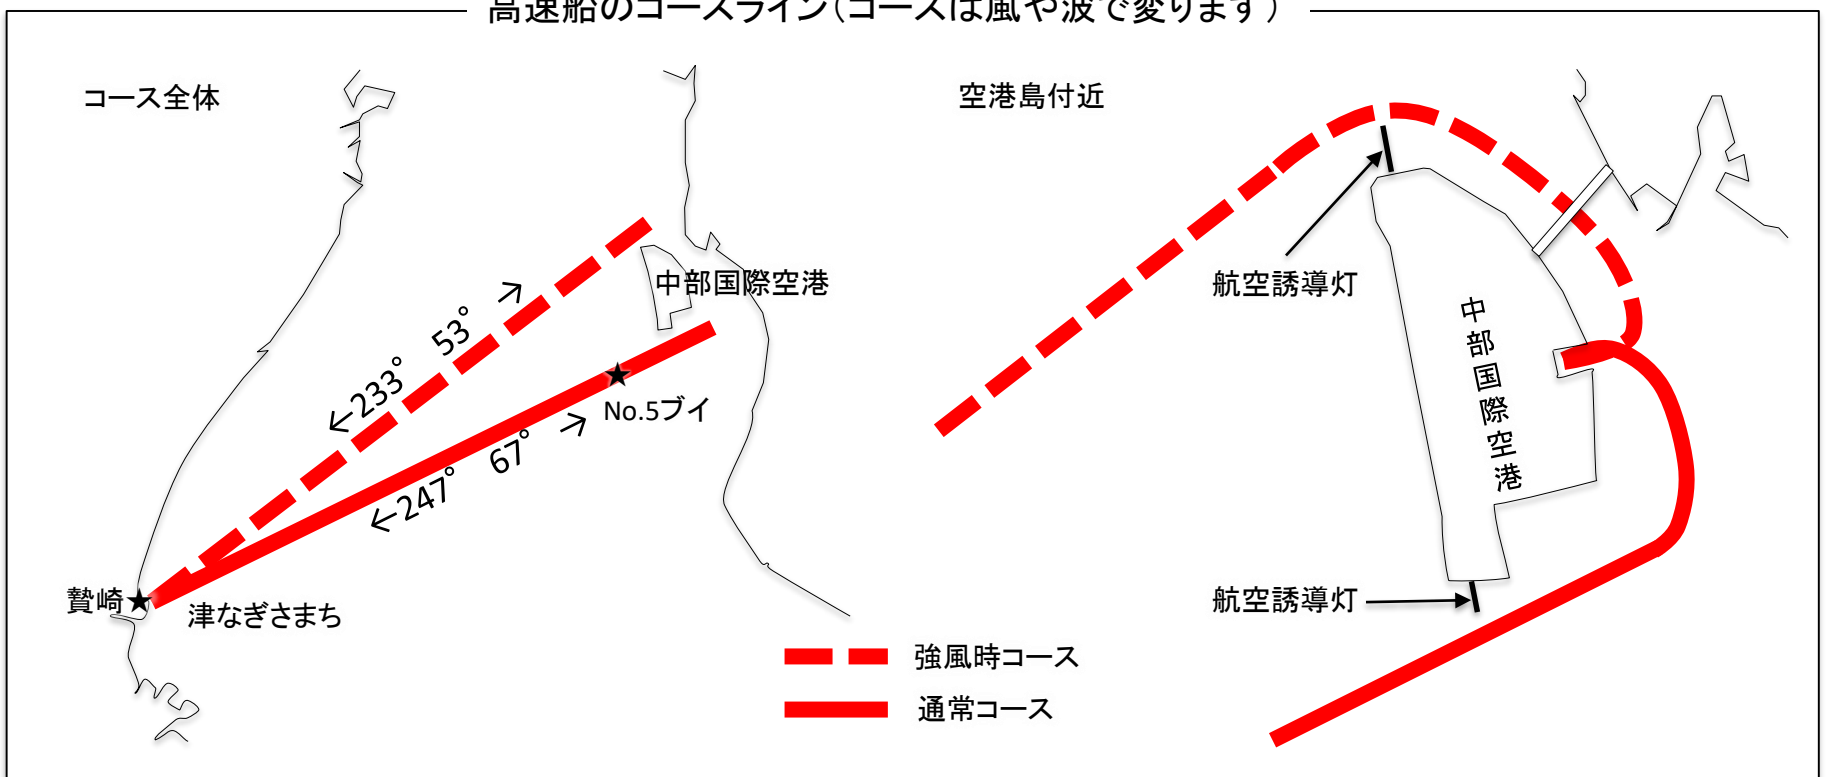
高速船のコースライン（コースは風や波で変ります）

コース全体

中部国際空港

←233°　53°→

★ No.5ブイ

←247°　67°→

贄崎★

津なぎさまち

空港島付近

航空誘導灯

中部国際空港

航空誘導灯

強風時コース

通常コース